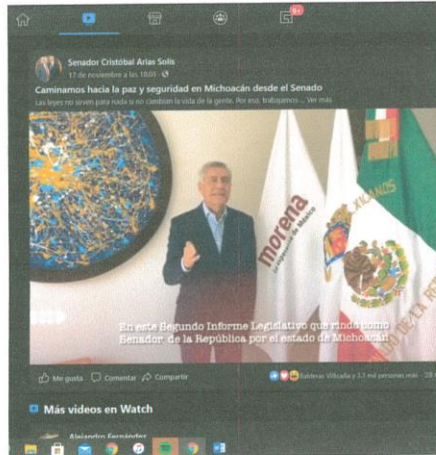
9+

Senador Cristóbal Arias Solís
17 de noviembre a las 18:03 ·

Caminamos hacia la paz y seguridad en Michoacán desde el Senado

Las leyes no sirven para nada si no cambian la vida de la gente. Por eso, trabajamos ... Ver más

morena
La esperanza de México

En este Segundo Informe Legislativo que rindo como Senador de la República por el estado de Michoacán

Me gusta
Comentar
Compartir

Balderas Villaseñor y 3,7 mil personas más · 28

Más videos en Watch

Alejandro Fernández